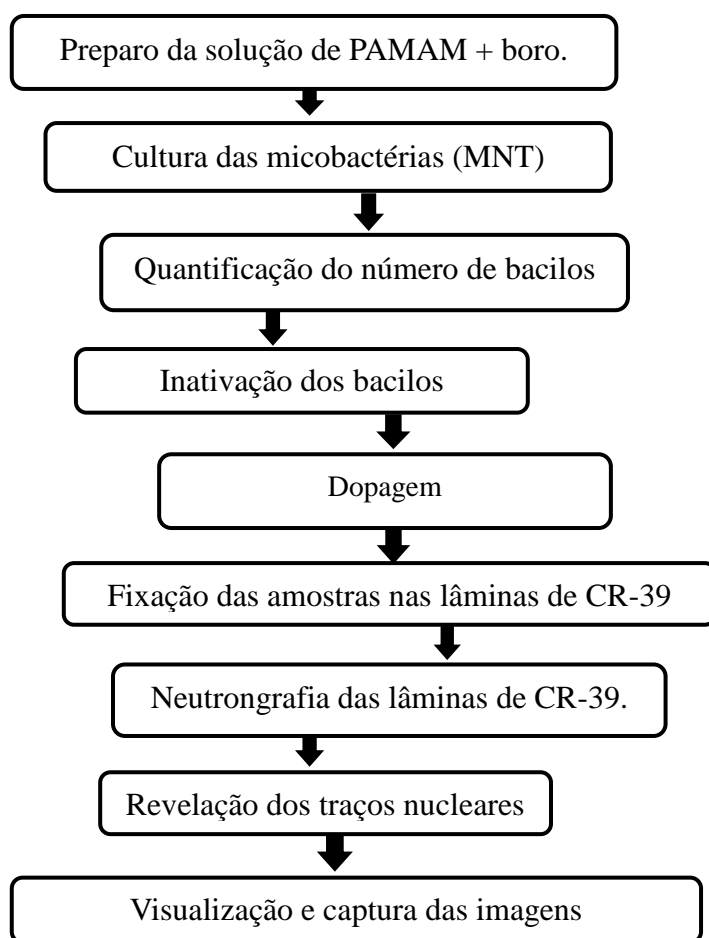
Preparo da solução de PAMAM + boro.

Cultura das micobactérias (MNT)

Quantificação do número de bacilos

Inativação dos bacilos

Dopagem

Fixação das amostras nas lâminas de CR-39

Neutrongrafia das lâminas de CR-39.

Revelação dos traços nucleares

Visualização e captura das imagens